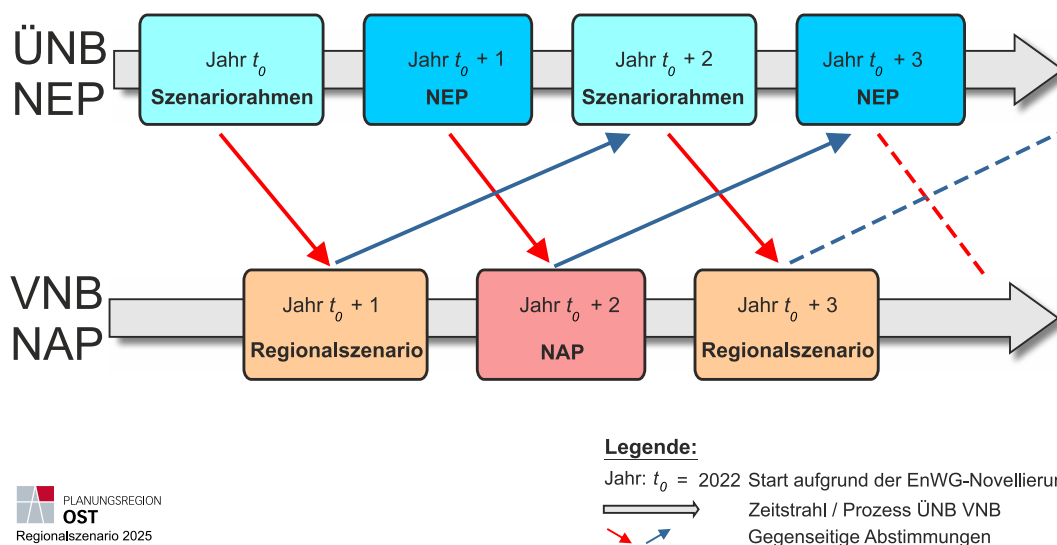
ÜNB NEP

Jahr $t_0$
Szenariorahmen

Jahr $t_0$ + 1
NEP

Jahr $t_0$ + 2
Szenariorahmen

Jahr $t_0$ + 3
NEP

VNB NAP

Jahr $t_0$ + 1
Regionalszenario

Jahr $t_0$ + 2
NAP

Jahr $t_0$ + 3
Regionalszenario

Legende:
Jahr: $t_0$ = 2022 Start aufgrund der EnWG-Novellierun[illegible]
Zeitstrahl / Prozess ÜNB VNB
Gegenseitige Abstimmungen

PLANUNGSREGION
OST
Regionalszenario 2025